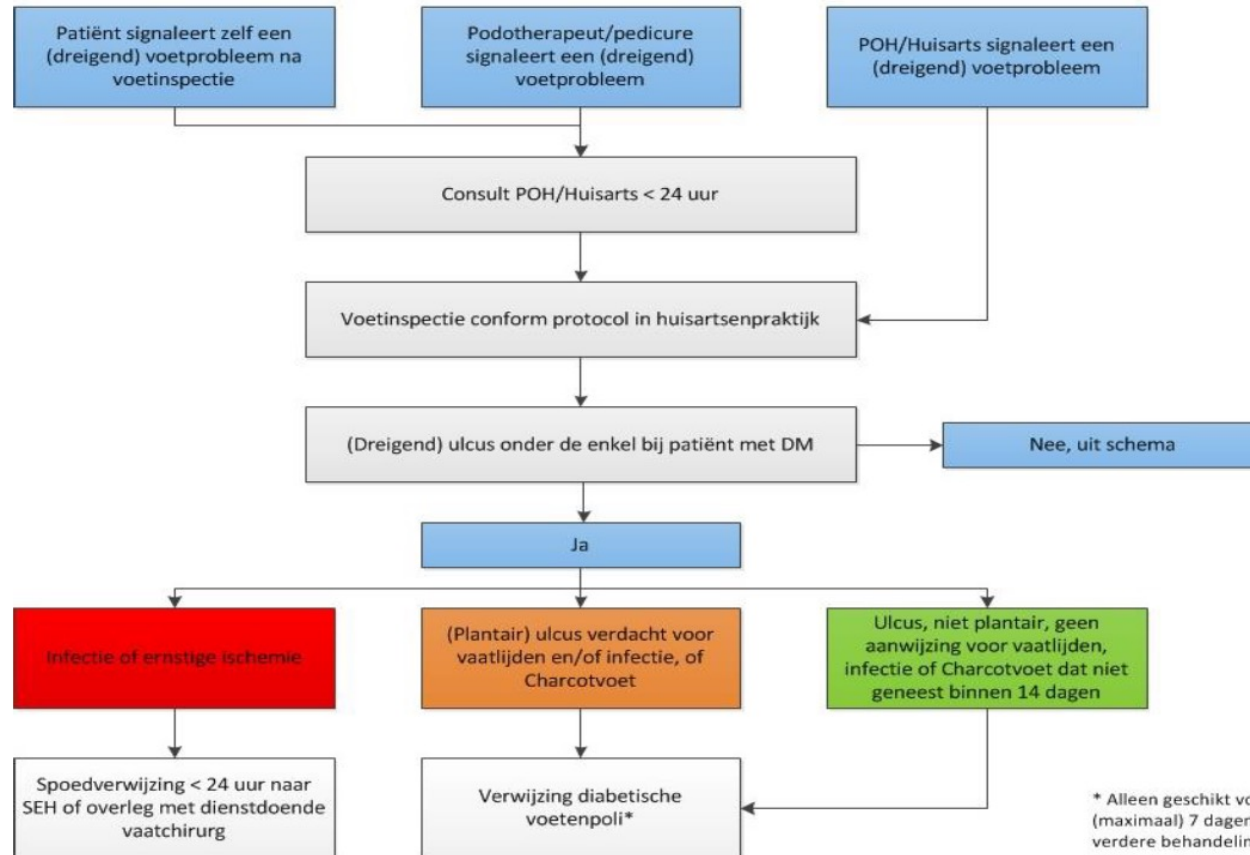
Patiënt signaleert zelf een (dreigend) voetprobleem na voetinspectie

Podotherapeut/pedicure signaleert een (dreigend) voetprobleem

POH/Huisarts signaleert een (dreigend) voetprobleem

Consult POH/Huisarts < 24 uur

Voetinspectie conform protocol in huisartsenpraktijk

(Dreigend) ulcus onder de enkel bij patiënt met DM

Nee, uit schema

Ja

Infectie of ernstige ischemie

(Plantair) ulcus verdacht voor vaatlijden en/of infectie, of Charcotvoet

Ulcus, niet plantair, geen aanwijzing voor vaatlijden, infectie of Charcotvoet dat niet geneest binnen 14 dagen

Spoedverwijzing < 24 uur naar SEH of overleg met dienstdoende vaatchirurg

Verwijzing diabetische voetenpoli*

* Alleen geschikt vo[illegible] (maximaal) 7 dagen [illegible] verdere behandelin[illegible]